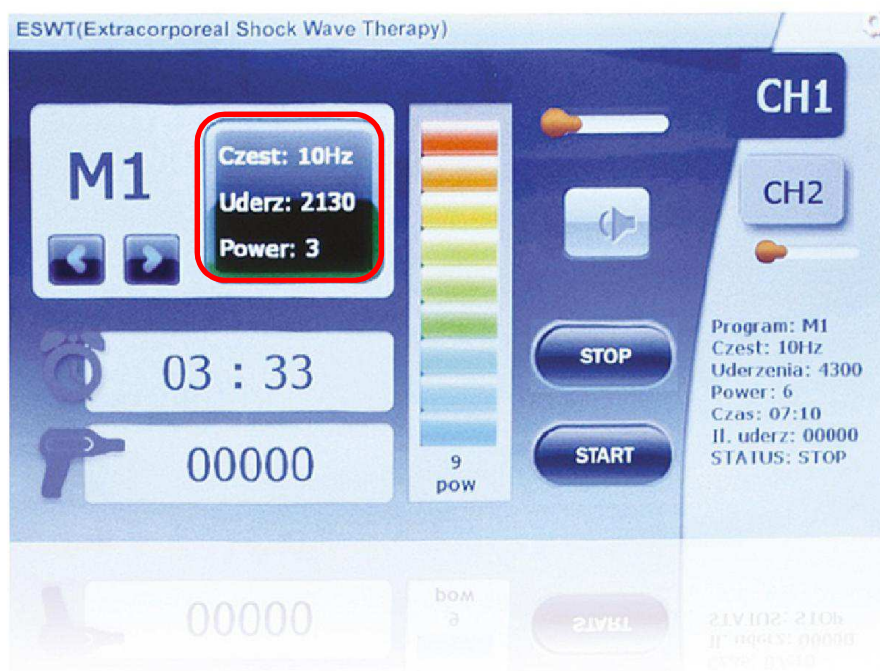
ESWT(Extracorporeal Shock Wave Therapy)

CH1

M1

Czest: 10Hz
Uderz: 2130
Power: 3

CH2

03 : 33

00000

9
pow

STOP

START

Program: M1
Czest: 10Hz
Uderzenia: 4300
Power: 6
Czas: 07:10
Il. uderz: 00000
STATUS: STOP